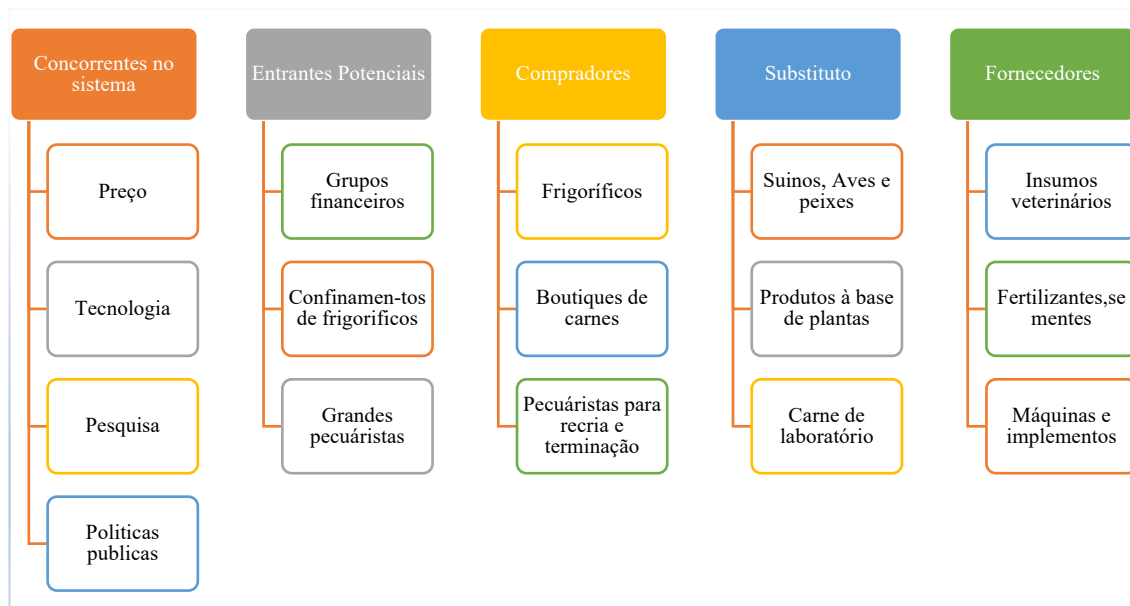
Concorrentes no sistema

Preço

Tecnologia

Pesquisa

Politicas publicas

Entrantes Potenciais

Grupos financeiros

Confinamen-tos de frigorificos

Grandes pecuáristas

Compradores

Frigoríficos

Boutiques de carnes

Pecuáristas para recria e terminação

Substituto

Suinos, Aves e peixes

Produtos à base de plantas

Carne de laboratório

Fornecedores

Insumos veterinários

Fertilizantes,se mentes

Máquinas e implementos